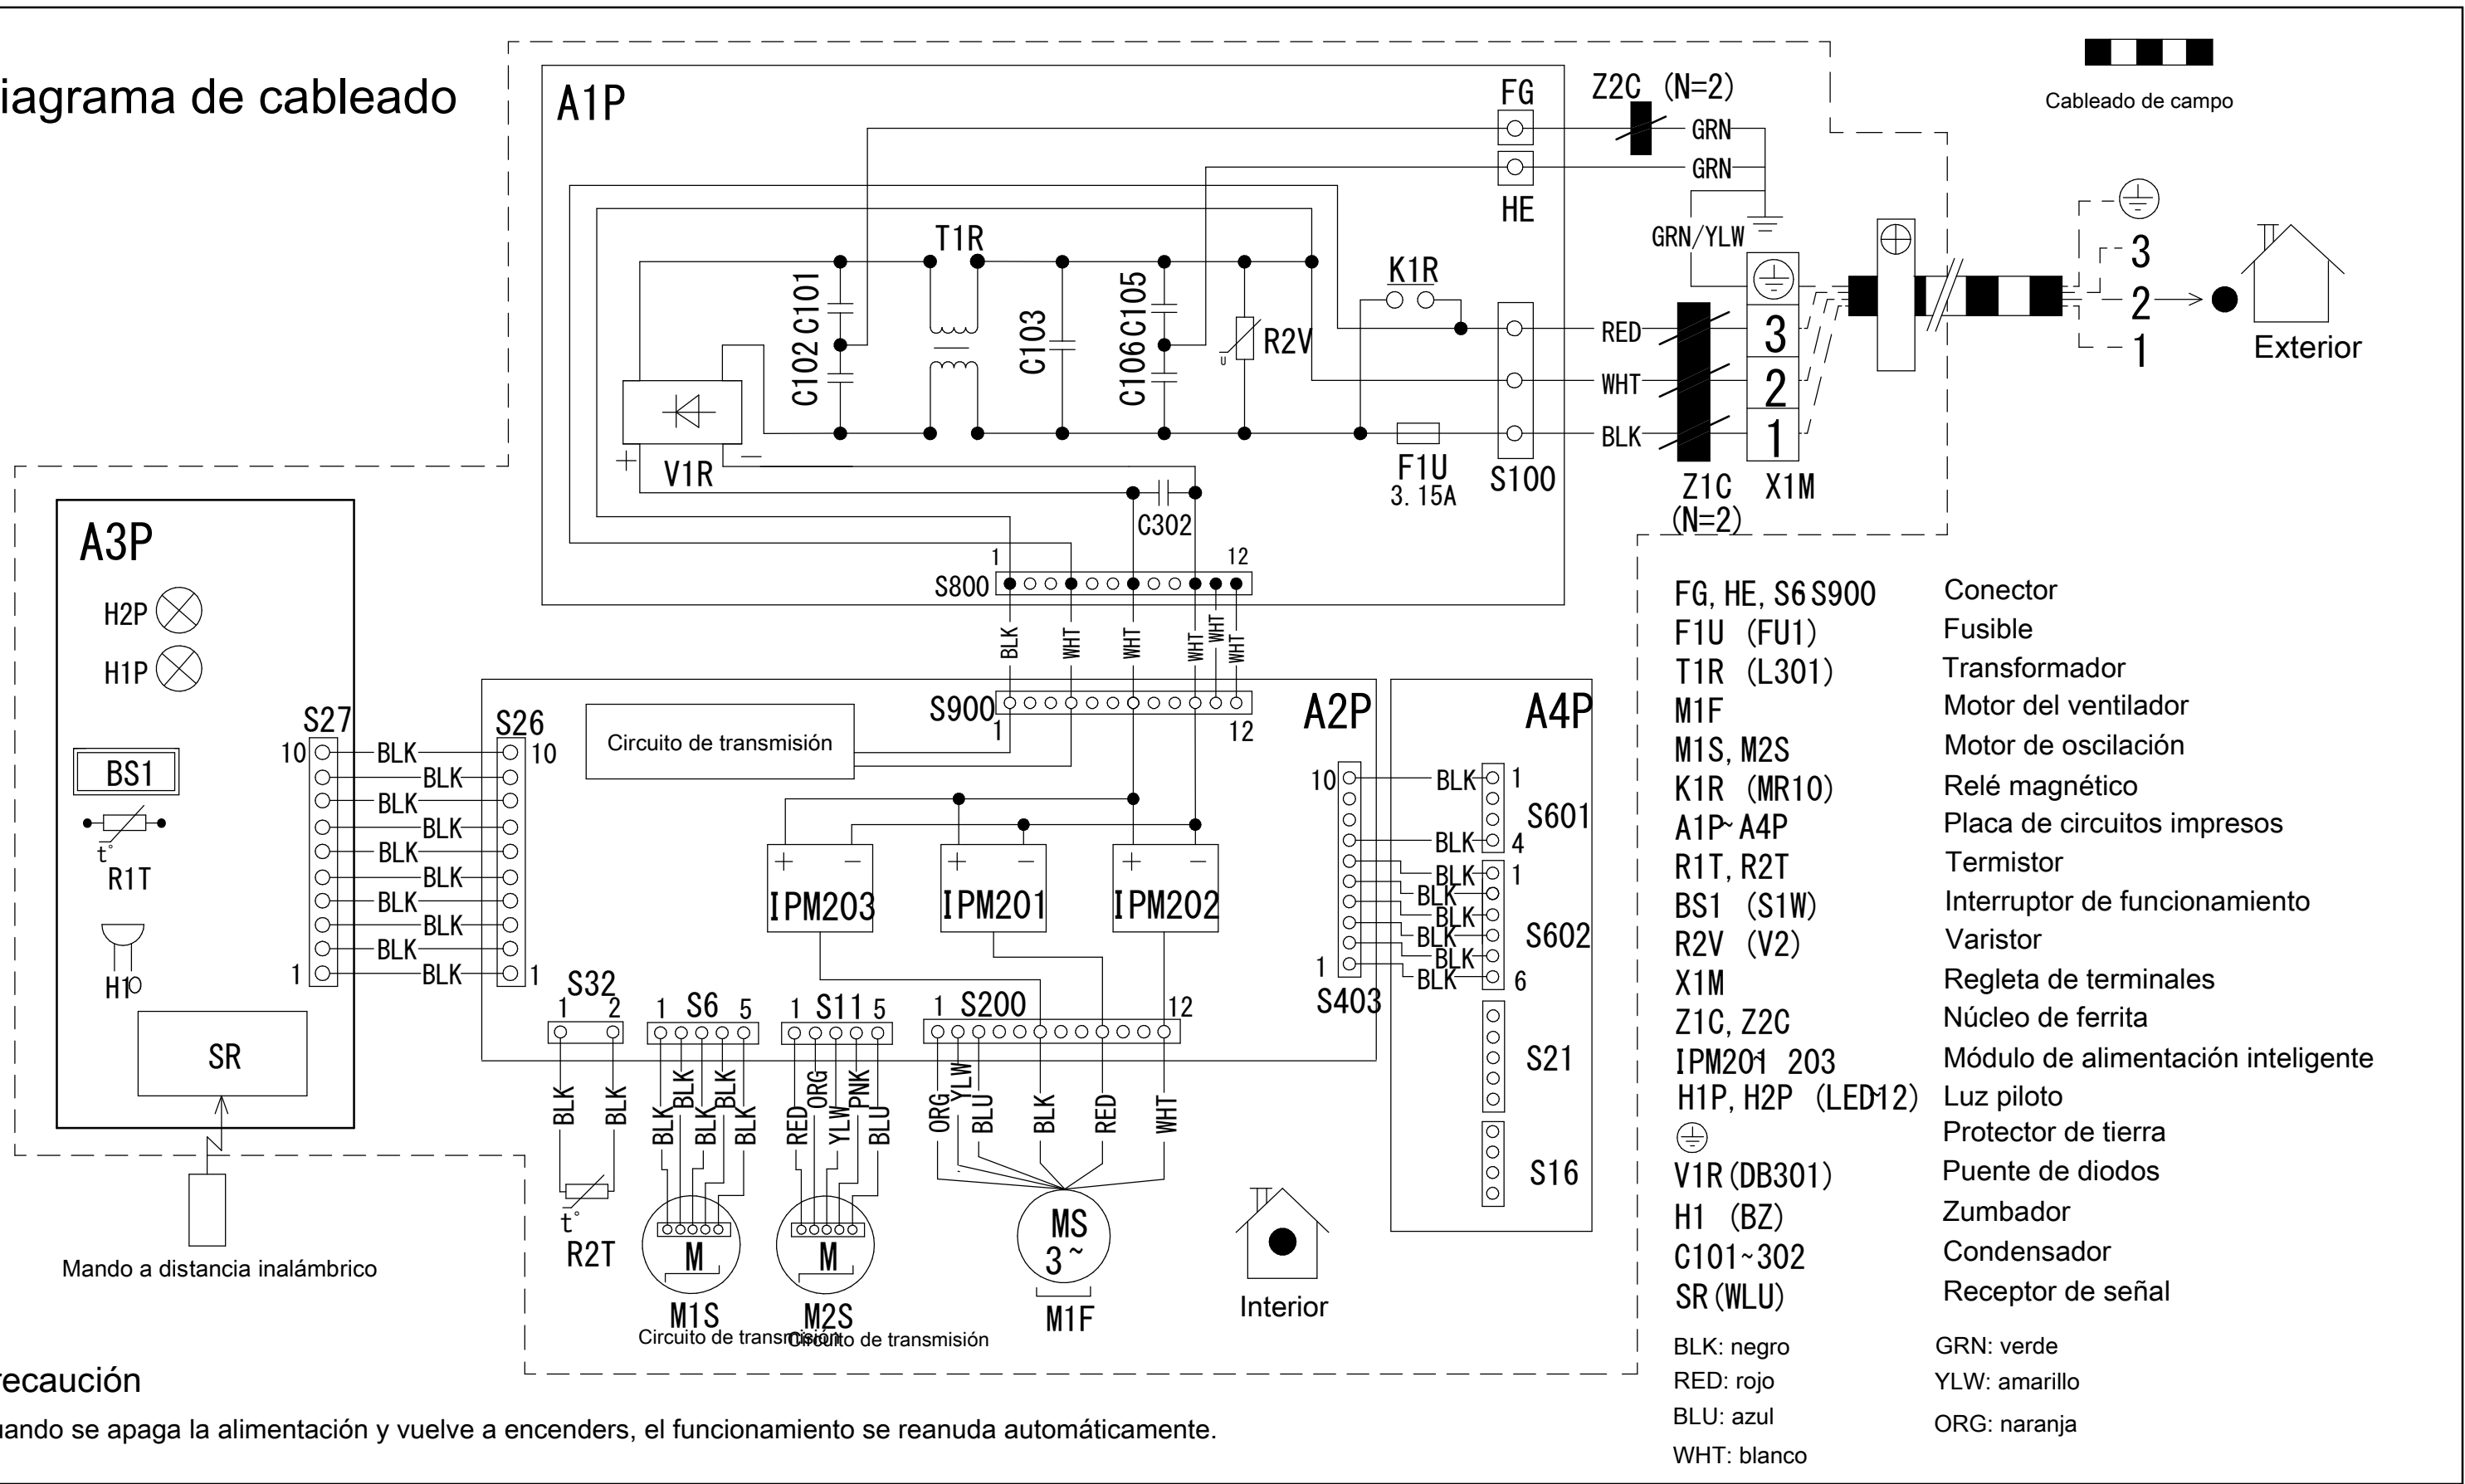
iagrama de cableado

A1P
FG
HE
Z2C (N=2)
GRN
GRN
GRN/YLW
T1R
C102 C101
C103
C106 C105
R2V
K1R
V1R
F1U
3.15A
S100
RED
WHT
BLK
Z1C
(N=2)
X1M
3
2
1
C302
S800
1
12
BLK WHT WHT WHT WHT WHT

Cableado de campo
3
2
1
Exterior

A3P
H2P
H1P
BS1
R1T
H1
SR
Mando a distancia inalámbrico

S27
10
1
S26
10
1
BLK BLK BLK BLK BLK BLK BLK BLK BLK BLK

Circuito de transmisión
S900
1
12
A2P
IPM203
IPM201
IPM202
S32
1 2
S6
1 5
S11
1 5
S200
1 12
BLK BLK
R2T
BLK BLK BLK BLK BLK
M
M1S
RED ORG YLW PNK BLU
M
M2S
ORG YLW BLU BLK RED WHT
MS
3~
M1F
Circuito de transmisión Circuito de transmisión
Interior

A4P
10
1
S403
BLK 1
BLK 4
S601
BLK 1
BLK
BLK
BLK
BLK
BLK 6
S602
S21
S16

| | |
|---|---|
| FG, HE, S6 S900 | Conector |
| F1U (FU1) | Fusible |
| T1R (L301) | Transformador |
| M1F | Motor del ventilador |
| M1S, M2S | Motor de oscilación |
| K1R (MR10) | Relé magnético |
| A1P~A4P | Placa de circuitos impresos |
| R1T, R2T | Termistor |
| BS1 (S1W) | Interruptor de funcionamiento |
| R2V (V2) | Varistor |
| X1M | Regleta de terminales |
| Z1C, Z2C | Núcleo de ferrita |
| IPM201 203 | Módulo de alimentación inteligente |
| H1P, H2P (LED12) | Luz piloto |
| ⏚ | Protector de tierra |
| V1R (DB301) | Puente de diodos |
| H1 (BZ) | Zumbador |
| C101~302 | Condensador |
| SR (WLU) | Receptor de señal |

BLK: negro
RED: rojo
BLU: azul
WHT: blanco
GRN: verde
YLW: amarillo
ORG: naranja

recaución
uando se apaga la alimentación y vuelve a encenders, el funcionamiento se reanuda automáticamente.